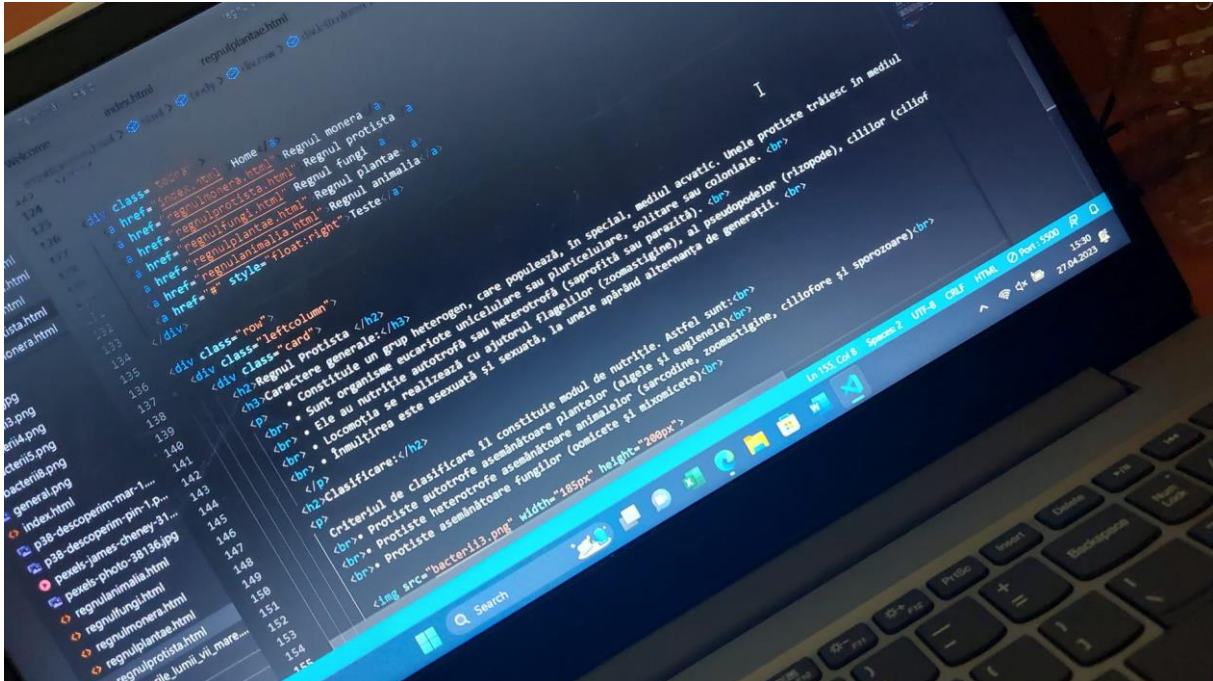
index.html regnulplantae.html

Welcome

124 <div class="topnav">
125 <a href="index.html">Home</a>
126 <a href="regnulmonera.html">Regnul monera</a>
127 <a href="regnulprotista.html">Regnul protista</a>
<a href="regnulfungi.html">Regnul fungi</a>
<a href="regnulplantae.html">Regnul plantae</a>
<a href="regnulanimalia.html">Regnul animalia</a>
<a href="#" style="float:right">Teste</a>
</div>

133 <div class="row">
134 <div class="leftcolumn">
135 <div class="card">
136 <h2>Regnul Protista </h2>
137 <h3>Caractere generale:</h3>
138 <p> • Constituie un grup heterogen, care populează, în special, mediul acvatic. Unele protiste trăiesc în mediul
139 <br> • Sunt organisme eucariote unicelulare sau pluricelulare, solitare sau coloniale. <br>
140 <br> • Ele au nutriție autotrofă sau heterotrofă (saprofită sau parazită). <br>
141 <br> • Locomoția se realizează cu ajutorul flagelilor (zoomastigine), al pseudopodelor (rizopode), cililor (ciliof
142 <br> • Înmulțirea este asexuată și sexuată, la unele apărând alternanța de generații. <br>
143 </p>
144 <h2>Clasificare:</h2>
145 <p>
146 Criteriul de clasificare îl constituie modul de nutriție. Astfel sunt:<br>
147 <br>• Protiste autotrofe asemănătoare plantelor (algele și euglenele)<br>
148 <br>• Protiste heterotrofe asemănătoare animalelor (sarcodine, zoomastigine, ciliofore și sporozoare)<br>
149 <br>• Protiste asemănătoare fungilor (oomicete și mixomicete)<br>
150
151 <img src="bacterii3.png" width="185px" height="200px">
152
153
154
155

.html
html
ista.html
monera.html
jpg
erii4.png
cterii5.png
bacterii8.png
general.png
index.html
p38-descoperim-mar-1...
p38-descoperim-pin-1.p...
pexels-james-cheney-31...
pexels-photo-38136.jpg
regnulanimalia.html
regnulfungi.html
regnulmonera.html
regnulplantae.html
regnulprotista.html
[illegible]_lumii_vii_mare...

Ln 155, Col 8 Spaces: 2 UTF-8 CRLF HTML Port : 5500

Search

15:30
27.04.2023

PrtSc Insert Delete Backspace Num Lock Home End